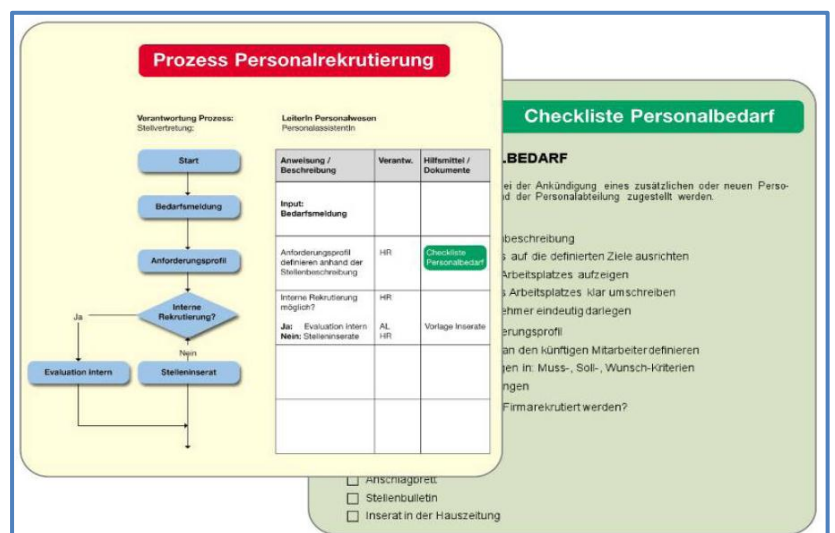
Prozess Personalrekrutierung

Verantwortung Prozess: Stellvertretung:

LeiterIn Personalwesen PersonalassistentIn

Start

Bedarfsmeldung

Anforderungsprofil

Interne Rekrutierung?

Ja

Nein

Evaluation Intern

Stelleninserat

| Anweisung / Beschreibung | Verantw. | Hilfsmittel / Dokumente |
|---|---|---|
| **Input: Bedarfsmeldung** | | |
| Anforderungsprofil definieren anhand der Stellenbeschreibung | HR | Checkliste Personalbedarf |
| Interne Rekrutierung möglich?<br>**Ja:** Evaluation intern<br>**Nein:** Stelleninserate | HR<br>AL<br>HR | Vorlage Inserate |
| | | |
| | | |

Checkliste Personalbedarf

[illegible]BEDARF

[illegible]ei der Ankündigung eines zusätzlichen oder neuen Perso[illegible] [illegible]d der Personalabteilung zugestellt werden.

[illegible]beschreibung
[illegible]s auf die definierten Ziele ausrichten
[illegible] Arbeitsplatzes aufzeigen
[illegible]s Arbeitsplatzes klar umschreiben
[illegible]ehmer eindeutig darlegen
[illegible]erungsprofil
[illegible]an den künftigen Mitarbeiter definieren
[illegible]gen in: Muss-, Soll-, Wunsch-Kriterien
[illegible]ngen
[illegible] Firma rekrutiert werden?

☐ Anschlagbrett
☐ Stellenbulletin
☐ Inserat in der Hauszeitung